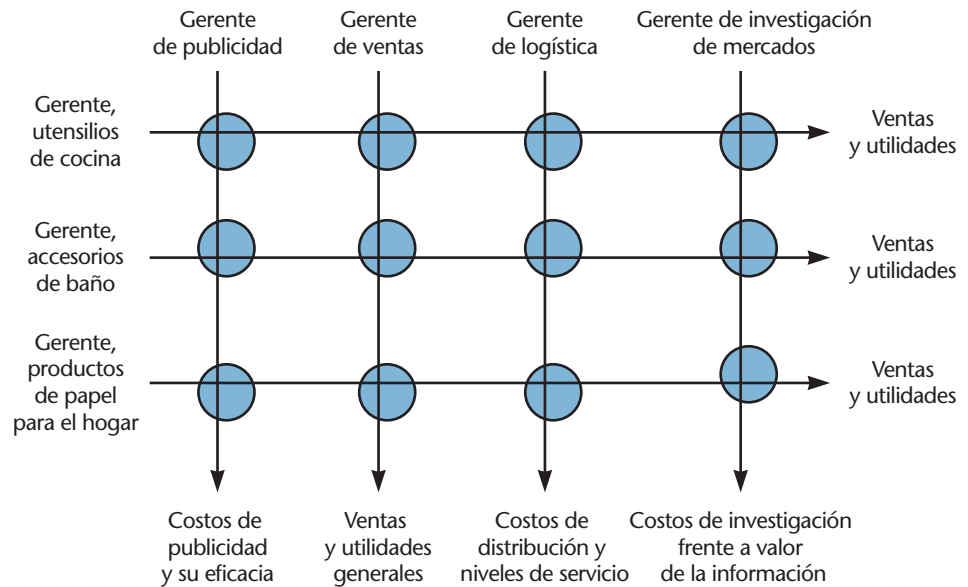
Gerente de publicidad

Gerente de ventas

Gerente de logística

Gerente de investigación de mercados

Gerente, utensilios de cocina

Ventas y utilidades

Gerente, accesorios de baño

Ventas y utilidades

Gerente, productos de papel para el hogar

Ventas y utilidades

Costos de publicidad y su eficacia

Ventas y utilidades generales

Costos de distribución y niveles de servicio

Costos de investigación frente a valor de la información